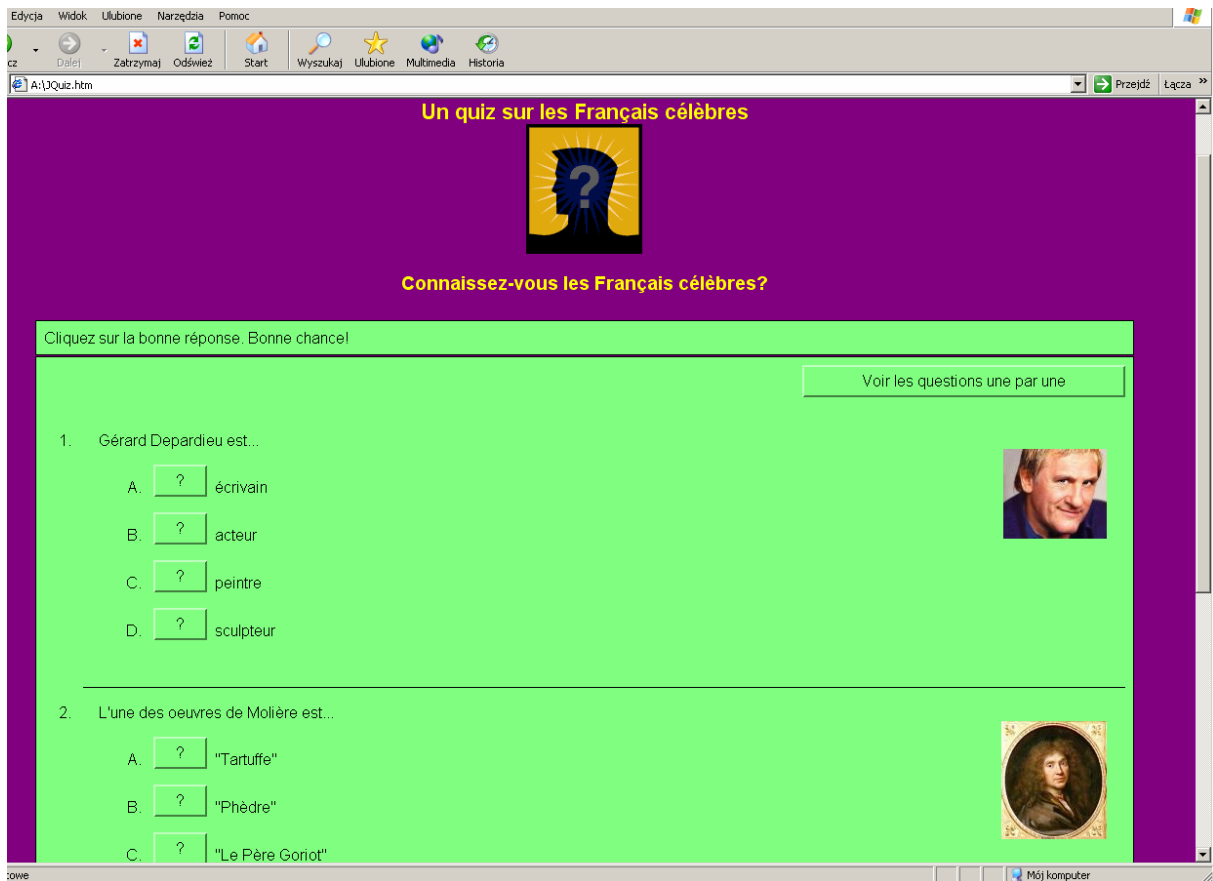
Edycja Widok Ulubione Narzędzia Pomoc

cz Dalej Zatrzymaj Odśwież Start Wyszukaj Ulubione Multimedia Historia

A:\JQuiz.htm Przejdź Łącza »

Un quiz sur les Français célèbres

?

Connaissez-vous les Français célèbres?

Cliquez sur la bonne réponse. Bonne chance!

Voir les questions une par une

1. Gérard Depardieu est...

A. ? écrivain

B. ? acteur

C. ? peintre

D. ? sculpteur

2. L'une des oeuvres de Molière est...

A. ? "Tartuffe"

B. ? "Phèdre"

C. ? "Le Père Goriot"

cowe Mój komputer